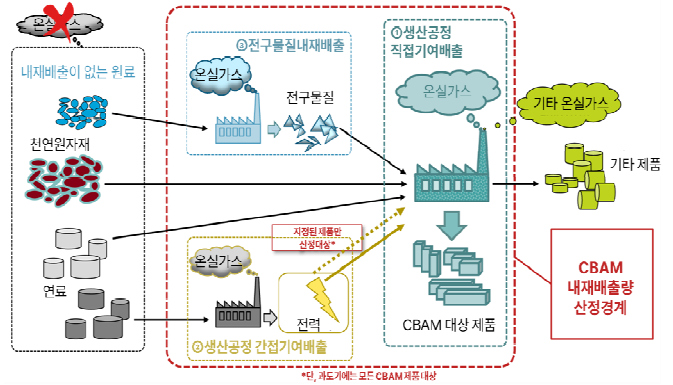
온실가스

내재배출이 없는 원료

천연원자재

연료

③전구물질내재배출

온실가스

전구물질

①생산공정
직접기여배출

온실가스

기타 온실가스

기타 제품

지정된 제품만
산정대상*

온실가스

전력

②생산공정 간접기여배출

CBAM 대상 제품

CBAM
내재배출량
산정경계

*단, 과도기에는 모든 CBAM 제품 대상